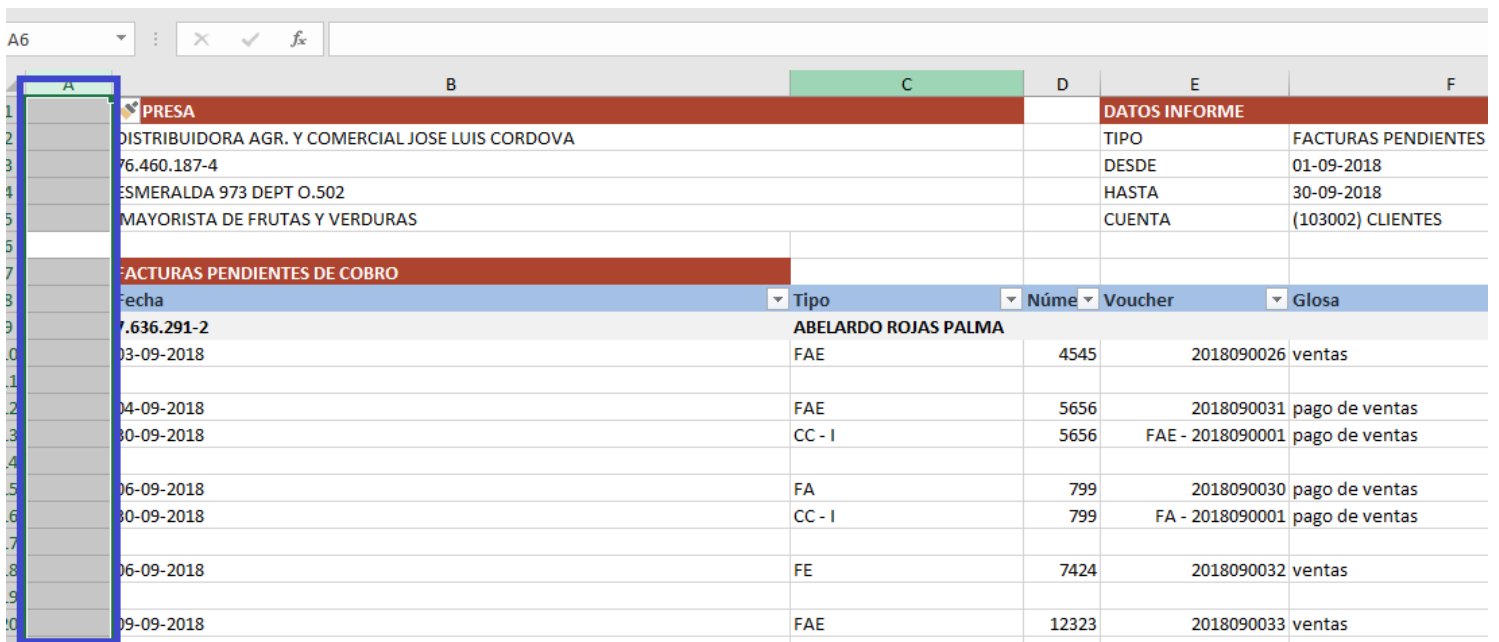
A6

$f_x$

| | A | B | C | D | E | F |
|---|---|---|---|---|---|---|
| 1 | | PRESA | | | DATOS INFORME | |
| 2 | | DISTRIBUIDORA AGR. Y COMERCIAL JOSE LUIS CORDOVA | | | TIPO | FACTURAS PENDIENTES |
| 3 | | 76.460.187-4 | | | DESDE | 01-09-2018 |
| 4 | | ESMERALDA 973 DEPT O.502 | | | HASTA | 30-09-2018 |
| 5 | | MAYORISTA DE FRUTAS Y VERDURAS | | | CUENTA | (103002) CLIENTES |
| 6 | | | | | | |
| 7 | | FACTURAS PENDIENTES DE COBRO | | | | |
| 8 | | Fecha | Tipo | Núme | Voucher | Glosa |
| 9 | | 7.636.291-2 | ABELARDO ROJAS PALMA | | | |
| 10 | | 03-09-2018 | FAE | 4545 | 2018090026 | ventas |
| 11 | | | | | | |
| 12 | | 04-09-2018 | FAE | 5656 | 2018090031 | pago de ventas |
| 13 | | 30-09-2018 | CC - I | 5656 | FAE - 2018090001 | pago de ventas |
| 14 | | | | | | |
| 15 | | 06-09-2018 | FA | 799 | 2018090030 | pago de ventas |
| 16 | | 30-09-2018 | CC - I | 799 | FA - 2018090001 | pago de ventas |
| 17 | | | | | | |
| 18 | | 06-09-2018 | FE | 7424 | 2018090032 | ventas |
| 19 | | | | | | |
| 20 | | 09-09-2018 | FAE | 12323 | 2018090033 | ventas |